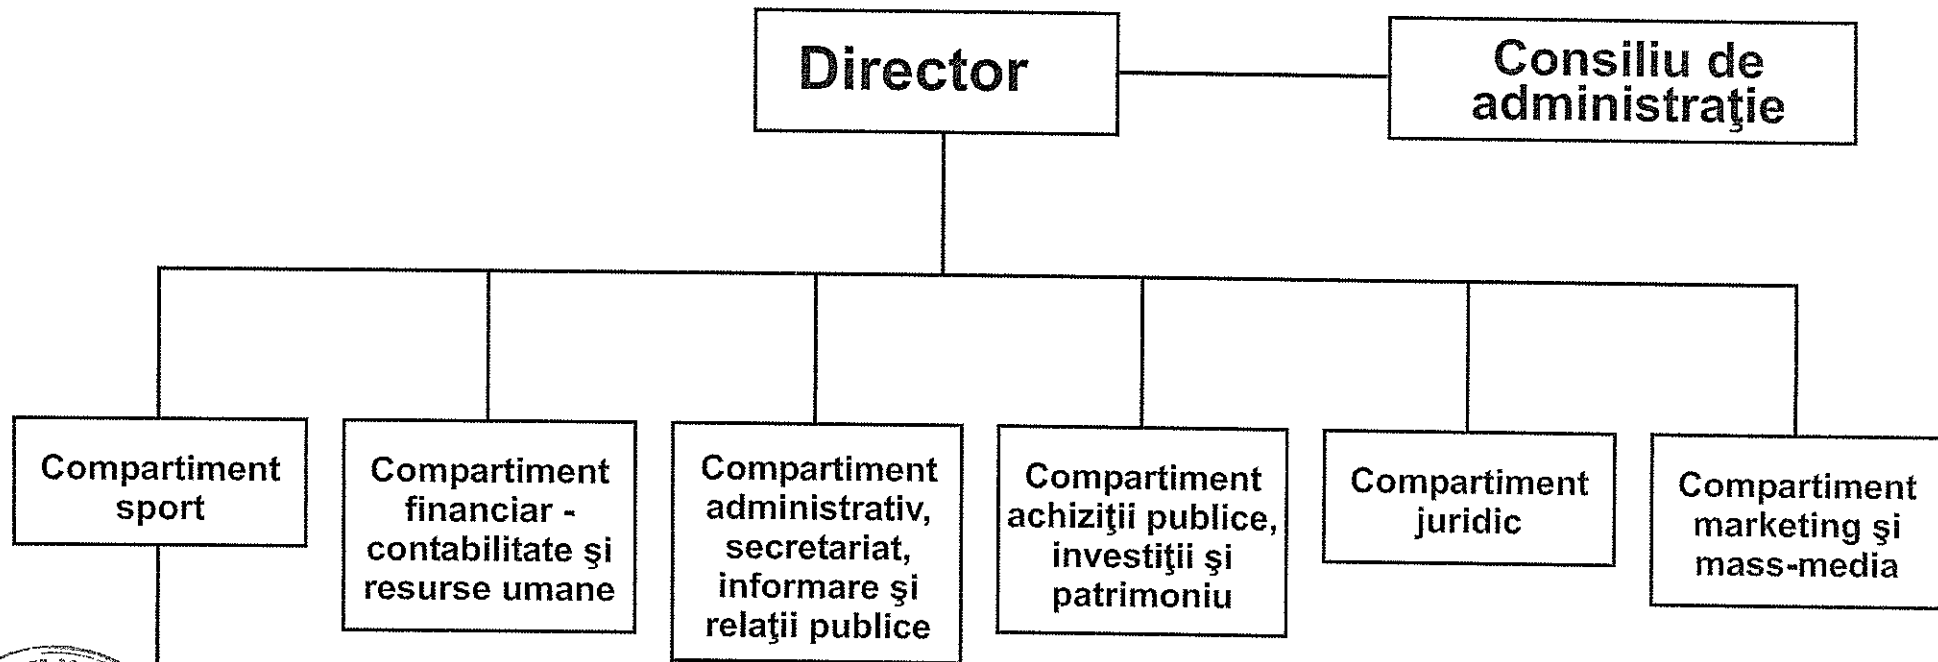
Director

Consiliu de administraţie

Compartiment sport

Compartiment financiar - contabilitate şi resurse umane

Compartiment administrativ, secretariat, informare şi relaţii publice

Compartiment achiziţii publice, investiţii şi patrimoniu

Compartiment juridic

Compartiment marketing şi mass-media